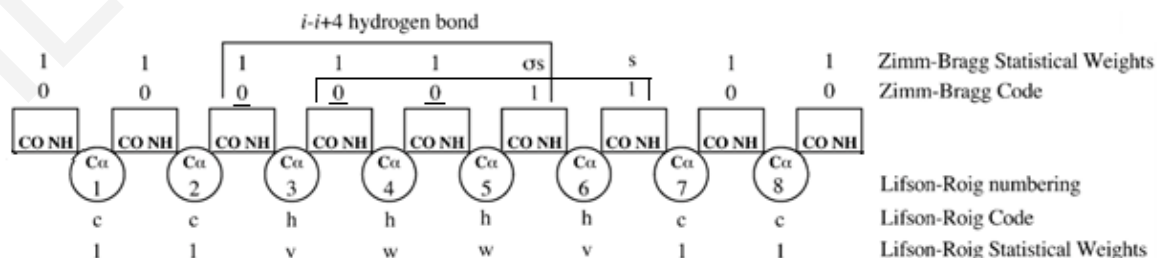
*i*-*i*+4 hydrogen bond

1 1 1 1 1 σs s 1 1 Zimm-Bragg Statistical Weights

0 0 0 0 0 1 1 0 0 Zimm-Bragg Code

CO NH CO NH CO NH CO NH CO NH CO NH CO NH CO NH CO NH

Cα 1 Cα 2 Cα 3 Cα 4 Cα 5 Cα 6 Cα 7 Cα 8 Lifson-Roig numbering

c c h h h h c c Lifson-Roig Code

1 1 v w w v 1 1 Lifson-Roig Statistical Weights